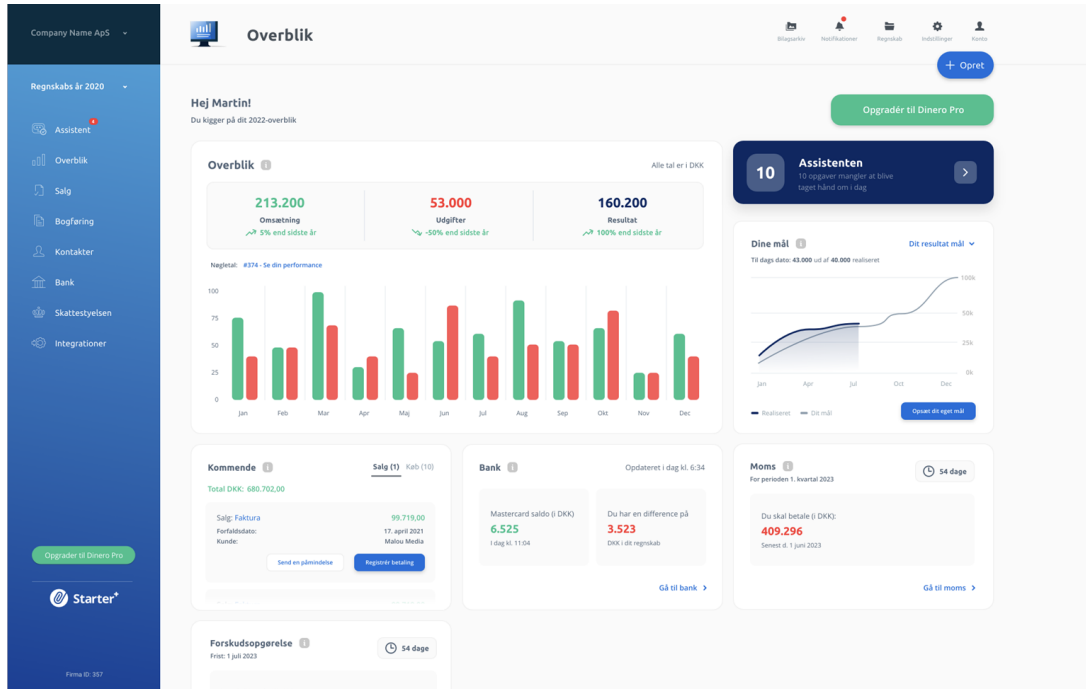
Company Name ApS

Regnskabs år 2020

Assistent 4
Overblik
Salg
Bogføring
Kontakter
Bank
Skattestyelsen
Integrationer

Opgrader til Dinero Pro

Starter+

Firma ID: 357

Overblik

Bilagsarkiv Notifikationer Regnskab Indstillinger Konto

+ Opret

Hej Martin!
Du kigger på dit 2022-overblik

Opgradér til Dinero Pro

Overblik
Alle tal er i DKK

| 213.200 | 53.000 | 160.200 |
|---|---|---|
| Omsætning | Udgifter | Resultat |
| 5% end sidste år | -50% end sidste år | 100% end sidste år |

Nøgletal: #374 - Se din performance

100
75
50
25
0
Jan Feb Mar Apr Maj Jun Jul Aug Sep Okt Nov Dec

10
Assistenten
10 opgaver mangler at blive taget hånd om i dag

Dine mål
Dit resultat mål
Til dags dato: 43.000 ud af 40.000 realiseret
100k
50k
25k
0k
Jan Apr Jul Oct Dec
Realiseret Dit mål
Opsæt dit eget mål

Kommende
Salg (1) Køb (10)
Total DKK: 680.702,00
Salg: Faktura 99.719,00
Forfaldsdato: 17. april 2021
Kunde: Malou Media
Send en påmindelse
Registrér betaling

Bank
Opdateret i dag kl. 6:34
Mastercard saldo (i DKK)
6.525
I dag kl. 11:04
Du har en difference på
3.523
DKK i dit regnskab
Gå til bank

Moms
For perioden 1. kvartal 2023
54 dage
Du skal betale (i DKK):
409.296
Senest d. 1 juni 2023
Gå til moms

Forskudsopgørelse
Frist: 1 juli 2023
54 dage